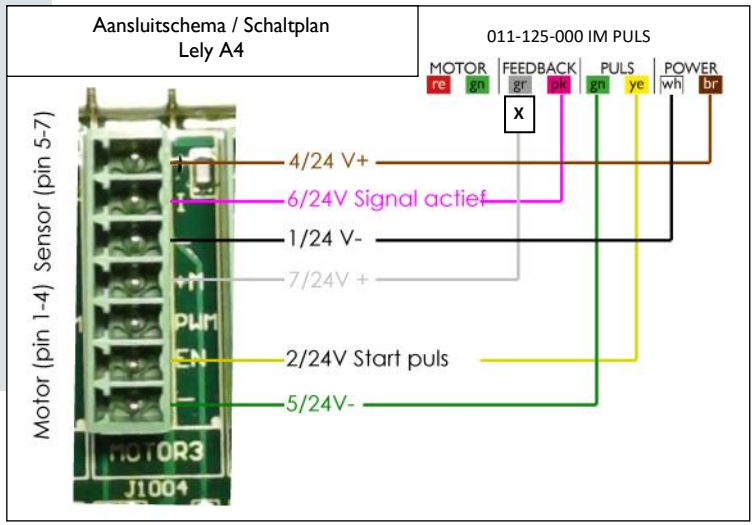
Aansluitschema / Schaltplan
Lely A4

011-125-000 IM PULS

MOTOR re gn
FEEDBACK gr pk
PULS gn ye
POWER wh br

X

Sensor (pin 5-7)
Motor (pin 1-4)

+
I
+M
PWM
EN
—

4/24 V+
6/24V Signal actief
1/24 V-
7/24V +
2/24V Start puls
5/24V-

MOTOR3
J1004